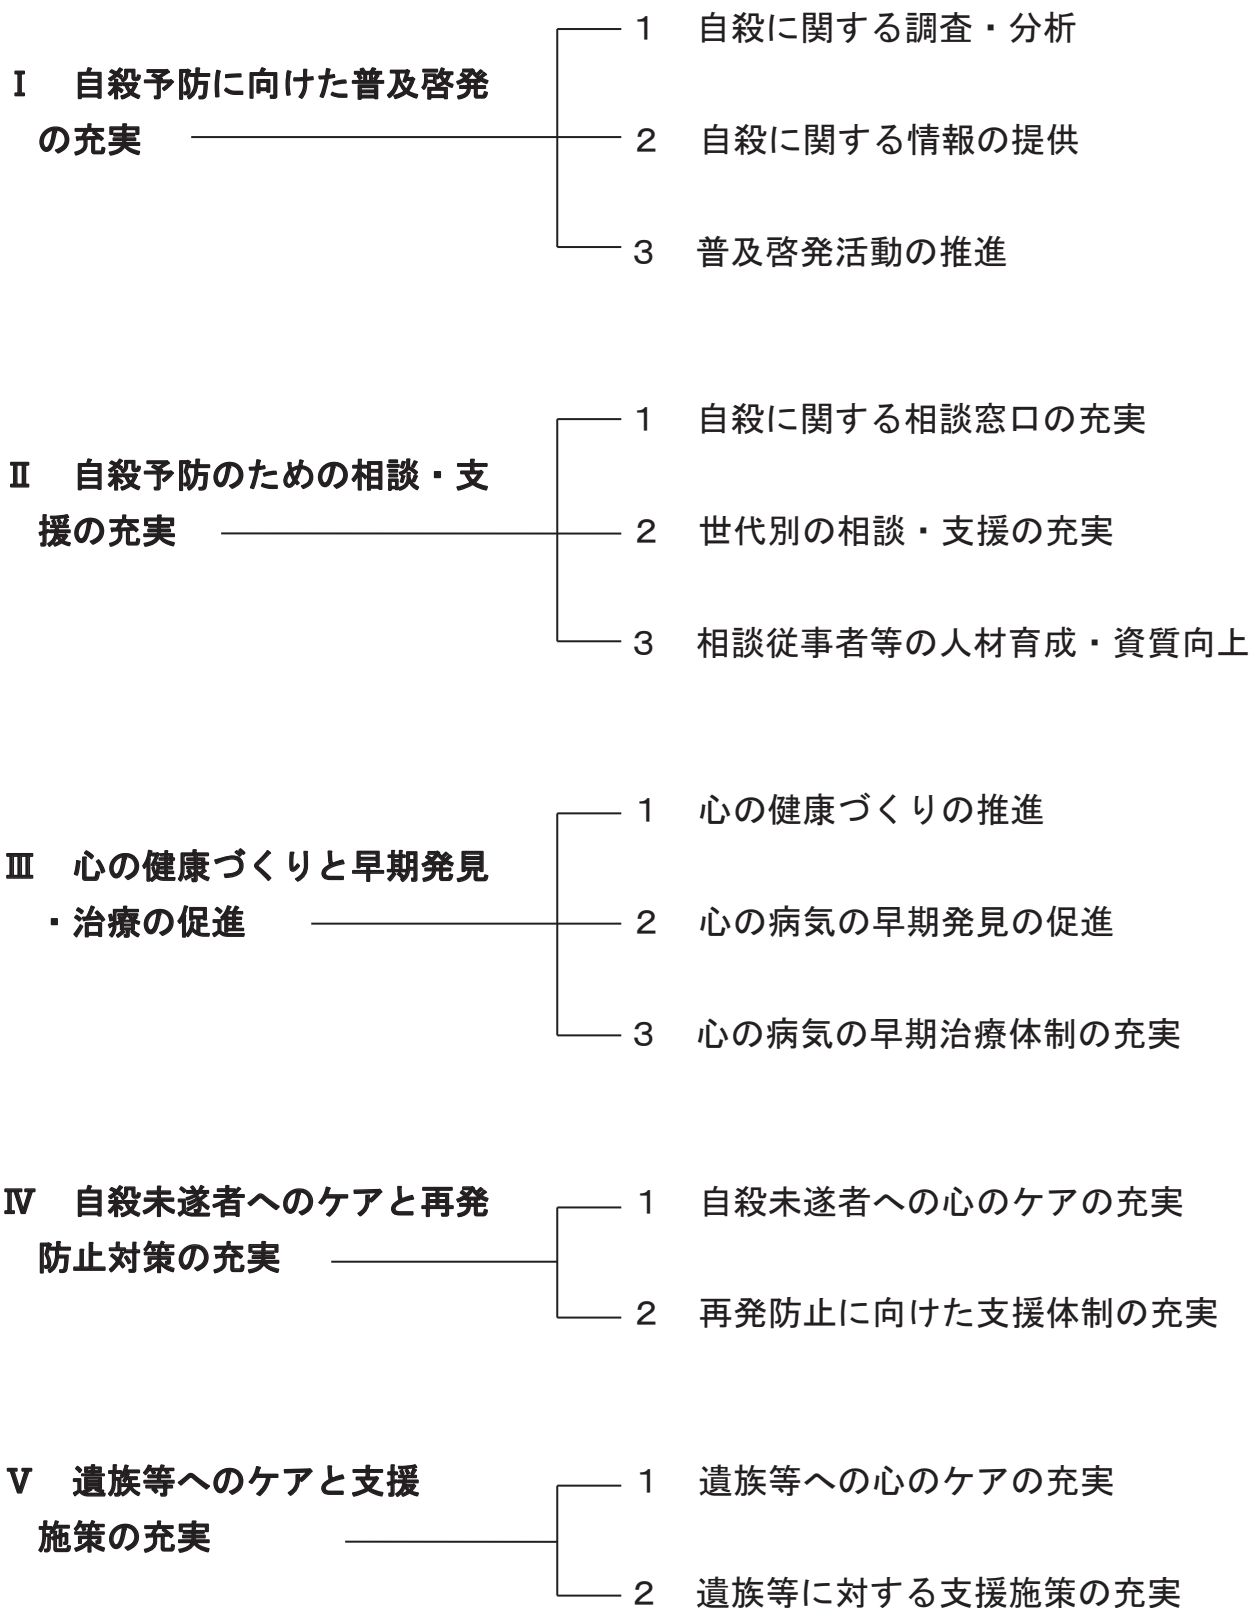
Ⅰ　自殺予防に向けた普及啓発の充実

1　自殺に関する調査・分析

2　自殺に関する情報の提供

3　普及啓発活動の推進

Ⅱ　自殺予防のための相談・支援の充実

1　自殺に関する相談窓口の充実

2　世代別の相談・支援の充実

3　相談従事者等の人材育成・資質向上

Ⅲ　心の健康づくりと早期発見・治療の促進

1　心の健康づくりの推進

2　心の病気の早期発見の促進

3　心の病気の早期治療体制の充実

Ⅳ　自殺未遂者へのケアと再発防止対策の充実

1　自殺未遂者への心のケアの充実

2　再発防止に向けた支援体制の充実

Ⅴ　遺族等へのケアと支援施策の充実

1　遺族等への心のケアの充実

2　遺族等に対する支援施策の充実